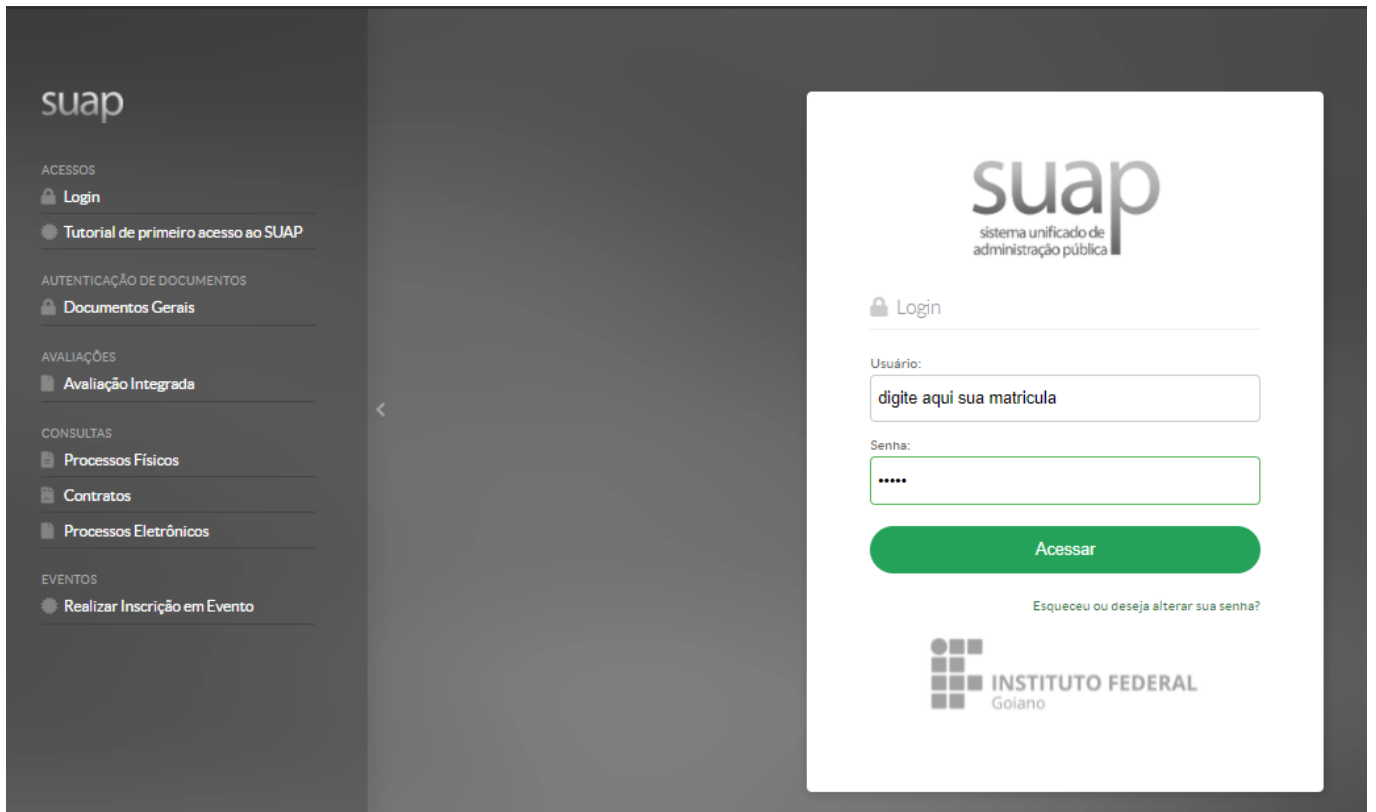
suap

ACESSOS
Login
Tutorial de primeiro acesso ao SUAP

AUTENTICAÇÃO DE DOCUMENTOS
Documentos Gerais

AVALIAÇÕES
Avaliação Integrada

CONSULTAS
Processos Físicos
Contratos
Processos Eletrônicos

EVENTOS
Realizar Inscrição em Evento

suap
sistema unificado de administração pública

Login

Usuário:
digite aqui sua matricula

Senha:
•••••

Acessar

Esqueceu ou deseja alterar sua senha?

INSTITUTO FEDERAL
Goiano